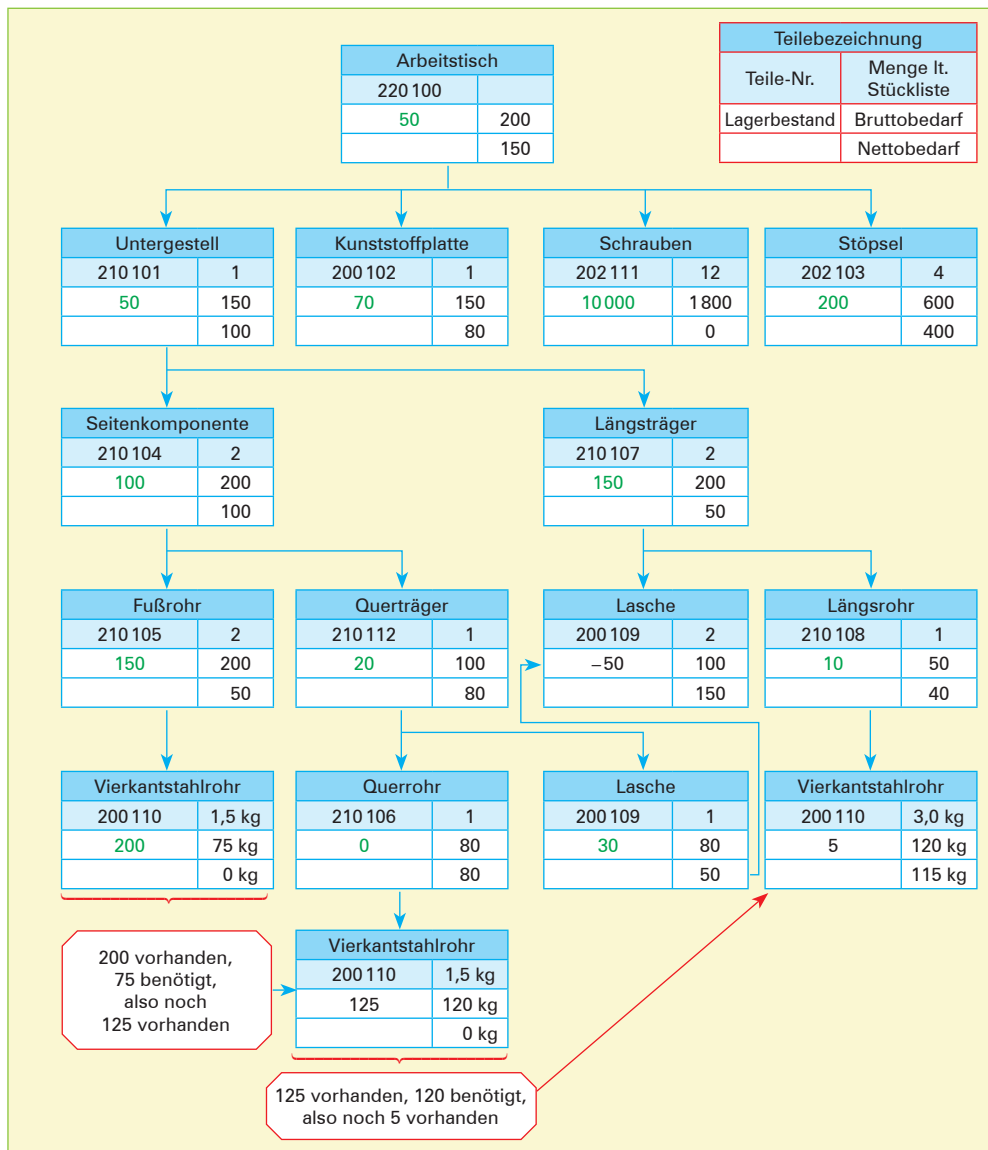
Teilebezeichnung

| Teile-Nr. | Menge lt. Stückliste |
|---|---|
| Lagerbestand | Bruttobedarf |
| | Nettobedarf |

Arbeitstisch

| 220 100 | |
|---|---|
| 50 | 200 |
| | 150 |

Untergestell

| 210 101 | 1 |
|---|---|
| 50 | 150 |
| | 100 |

Kunststoffplatte

| 200 102 | 1 |
|---|---|
| 70 | 150 |
| | 80 |

Schrauben

| 202 111 | 12 |
|---|---|
| 10 000 | 1 800 |
| | 0 |

Stöpsel

| 202 103 | 4 |
|---|---|
| 200 | 600 |
| | 400 |

Seitenkomponente

| 210 104 | 2 |
|---|---|
| 100 | 200 |
| | 100 |

Längsträger

| 210 107 | 2 |
|---|---|
| 150 | 200 |
| | 50 |

Fußrohr

| 210 105 | 2 |
|---|---|
| 150 | 200 |
| | 50 |

Querträger

| 210 112 | 1 |
|---|---|
| 20 | 100 |
| | 80 |

Lasche

| 200 109 | 2 |
|---|---|
| –50 | 100 |
| | 150 |

Längsrohr

| 210 108 | 1 |
|---|---|
| 10 | 50 |
| | 40 |

Vierkantstahlrohr

| 200 110 | 1,5 kg |
|---|---|
| 200 | 75 kg |
| | 0 kg |

Querrohr

| 210 106 | 1 |
|---|---|
| 0 | 80 |
| | 80 |

Lasche

| 200 109 | 1 |
|---|---|
| 30 | 80 |
| | 50 |

Vierkantstahlrohr

| 200 110 | 3,0 kg |
|---|---|
| 5 | 120 kg |
| | 115 kg |

200 vorhanden, 75 benötigt, also noch 125 vorhanden

Vierkantstahlrohr

| 200 110 | 1,5 kg |
|---|---|
| 125 | 120 kg |
| | 0 kg |

125 vorhanden, 120 benötigt, also noch 5 vorhanden